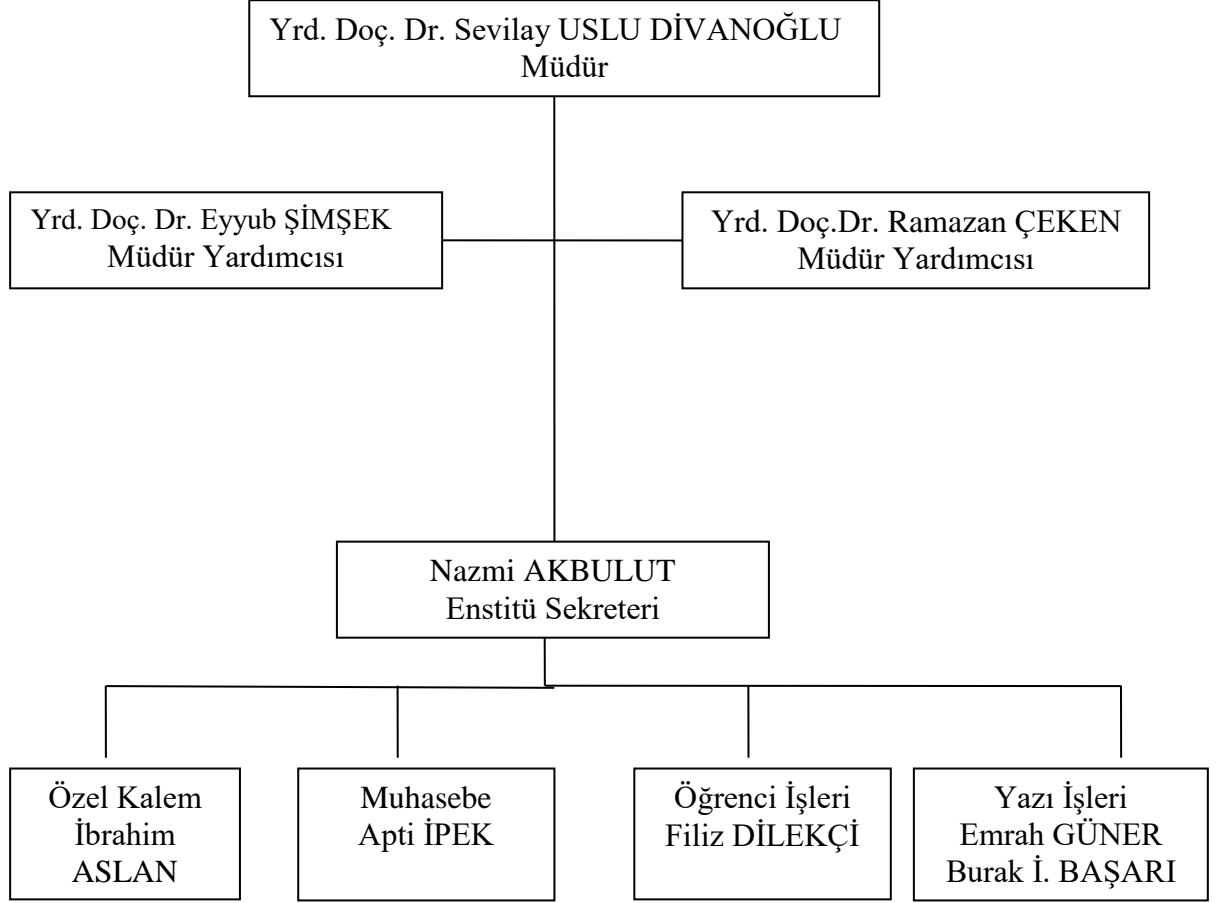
Yrd. Doç. Dr. Sevilay USLU DİVANOĞLU
Müdür

Yrd. Doç. Dr. Eyyub ŞİMŞEK
Müdür Yardımcısı

Yrd. Doç.Dr. Ramazan ÇEKEN
Müdür Yardımcısı

Nazmi AKBULUT
Enstitü Sekreteri

Özel Kalem
İbrahim
ASLAN

Muhasebe
Apti İPEK

Öğrenci İşleri
Filiz DİLEKÇİ

Yazı İşleri
Emrah GÜNER
Burak İ. BAŞARI